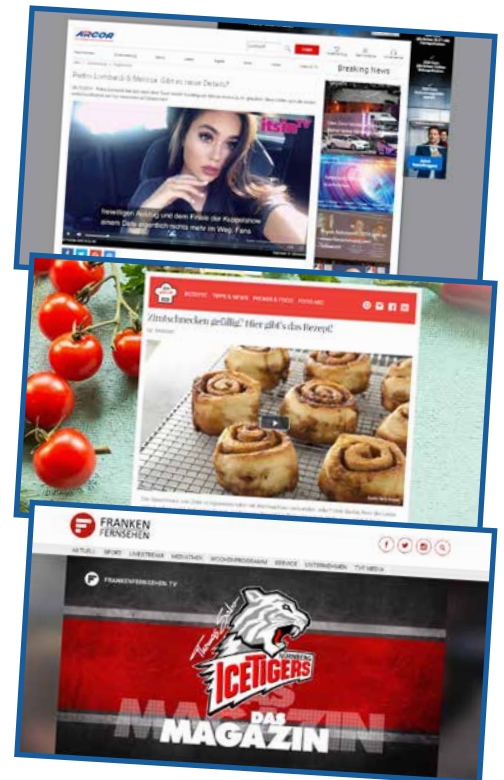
ARCOR

Pietro Lombardi & Melissa: Gibt es neue Details?

Breaking News

Instagram

heißes Anblick und dem Finale der Kuppelshow einem Date eigentlich nichts mehr im Weg. Fans

REZEPTE TIPPS & NEWS PROMIS & FOOD FOTO ABC

Zimtschnecken gefällig? Hier gibt's das Rezept!

FRANKEN FERNSEHEN

AKTUELL SPORT LIVESTREAM MEDIATHEK WOCHENPROGRAMM SERVICE UNTERNEHMEN TVO MEDIA

FRANKENFERNSEHEN.TV

NÜRNBERG ICE TIGERS

DAS MAGAZIN